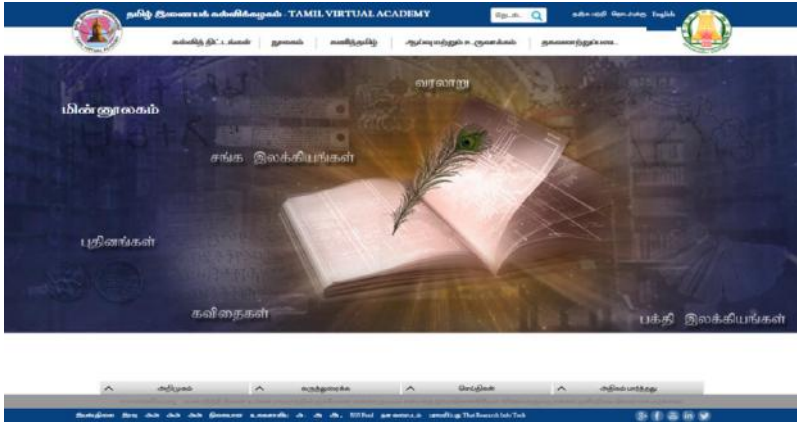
தமிழ் இணையக் கல்விக்கழகம் - TAMIL VIRTUAL ACADEMY

தேடல் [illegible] English

கல்வித் திட்டங்கள் | நூலகம் | கணினித்தமிழ் | ஆய்வு மற்றும் உருவாக்கம் | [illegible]

வரலாறு

மின்னூலகம்

சங்க இலக்கியங்கள்

புதினங்கள்

கவிதைகள்

பக்தி இலக்கியங்கள்

அறிமுகம் | கருத்துரைக்க | செய்திகள் | அதிகம் பார்த்தது

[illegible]